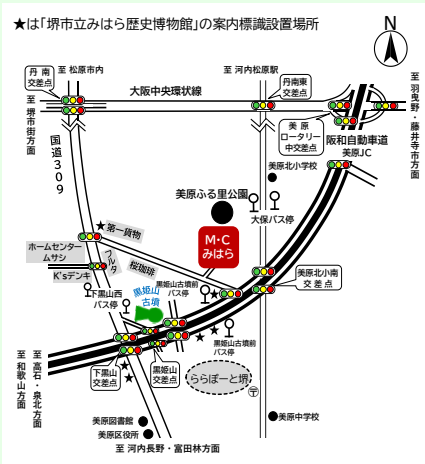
★は「堺市立みはら歴史博物館」の案内標識設置場所

N

丹南交差点

至 松原市内

至 河内松原駅

丹南東交差点

至 羽曳野・藤井寺市方面

至 堺市街方面

大阪中央環状線

美原ロータリー中交差点

阪和自動車道

美原JC

国道309

美原北小学校

美原ふる里公園

大保バス停

第一貨物

ホームセンタームサシ

フルタ

K's デンキ

桜珈琲

M・C みはら

美原北小南交差点

下黒山西バス停

黒姫山古墳

黒姫山古墳前バス停

黒姫山古墳前バス停

至 和歌山方面

至 高石・泉北方面

下黒山交差点

黒姫山交差点

ららぽーと堺

美原図書館

美原区役所

美原中学校

至 河内長野・富田林方面